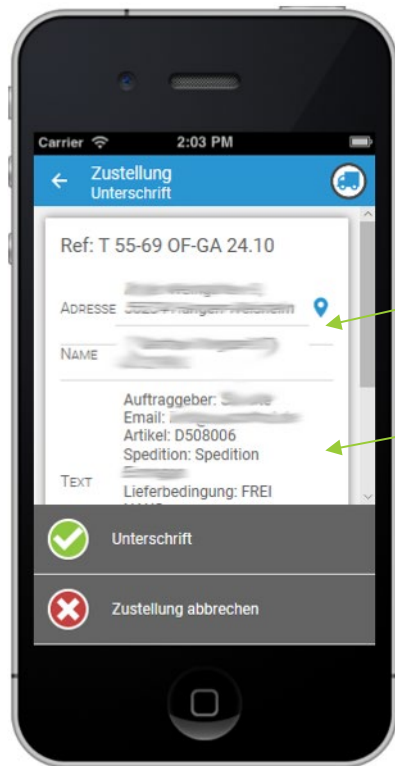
Carrier 2:03 PM

Zustellung
Unterschrift

Ref: T 55-69 OF-GA 24.10

ADRESSE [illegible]

NAME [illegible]

TEXT
Auftraggeber: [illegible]
Email: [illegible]
Artikel: D508006
Spedition: Spedition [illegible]
Lieferbedingung: FREI
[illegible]

Unterschrift

Zustellung abbrechen